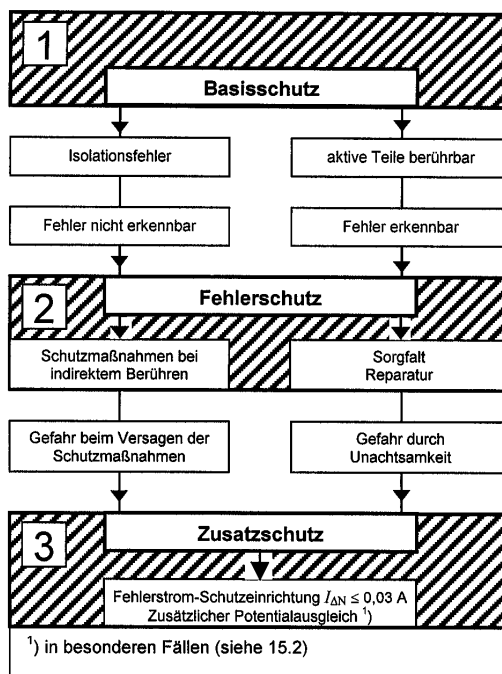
1

Basisschutz

Isolationsfehler

aktive Teile berührbar

Fehler nicht erkennbar

Fehler erkennbar

2

Fehlerschutz

Schutzmaßnahmen bei indirektem Berühren

Sorgfalt Reparatur

Gefahr beim Versagen der Schutzmaßnahmen

Gefahr durch Unachtsamkeit

3

Zusatzschutz

Fehlerstrom-Schutzeinrichtung $I_{\Delta N} \leq 0{,}03$ A
Zusätzlicher Potentialausgleich $^{1}$)

$^{1}$) in besonderen Fällen (siehe 15.2)